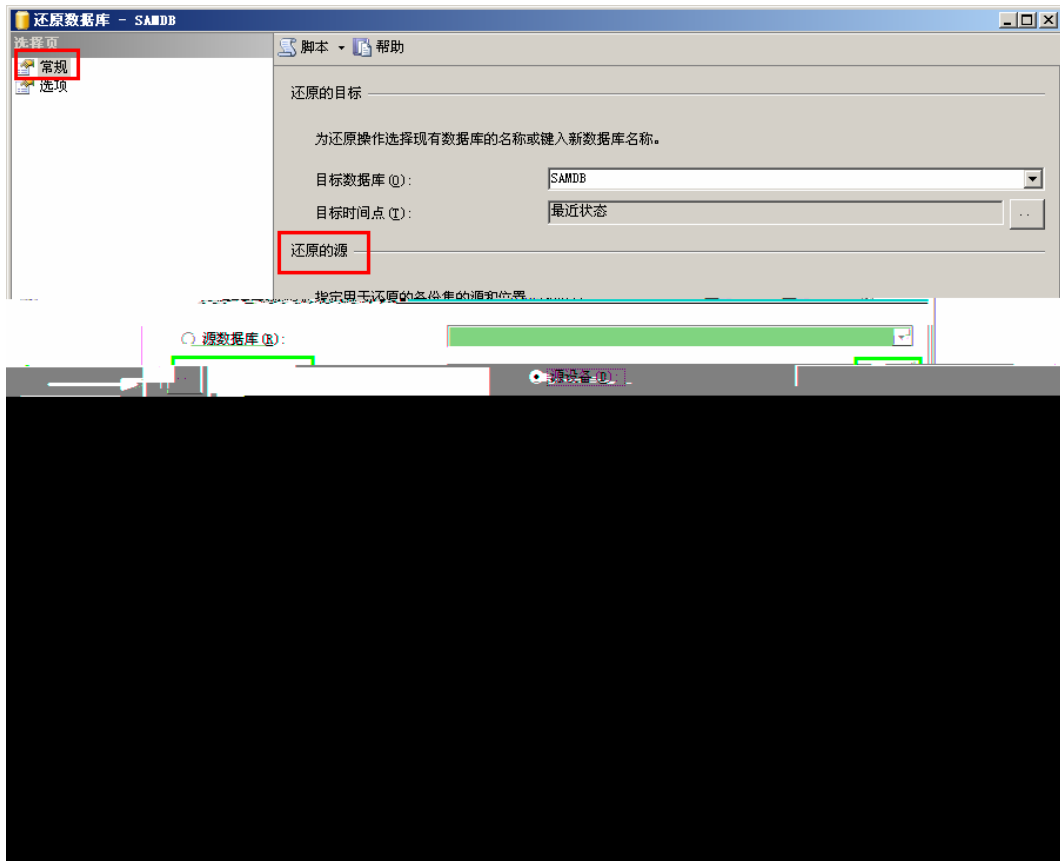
还原数据库 - SAMDB

选择页
常规
选项

脚本 帮助

还原的目标

为还原操作选择现有数据库的名称或键入新数据库名称。

目标数据库 (O): SAMDB

目标时间点 (T): 最近状态

还原的源

指定用于还原的备份集的源和位置

源数据库 (R):

源设备 (D):